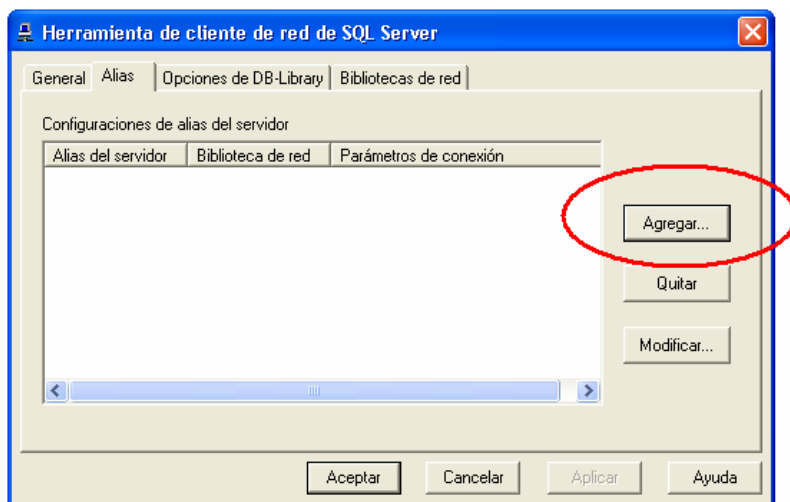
Herramienta de cliente de red de SQL Server

General | Alias | Opciones de DB-Library | Bibliotecas de red

Configuraciones de alias del servidor

| Alias del servidor | Biblioteca de red | Parámetros de conexión |
|---|---|---|

Agregar...

Quitar

Modificar...

Aceptar | Cancelar | Aplicar | Ayuda